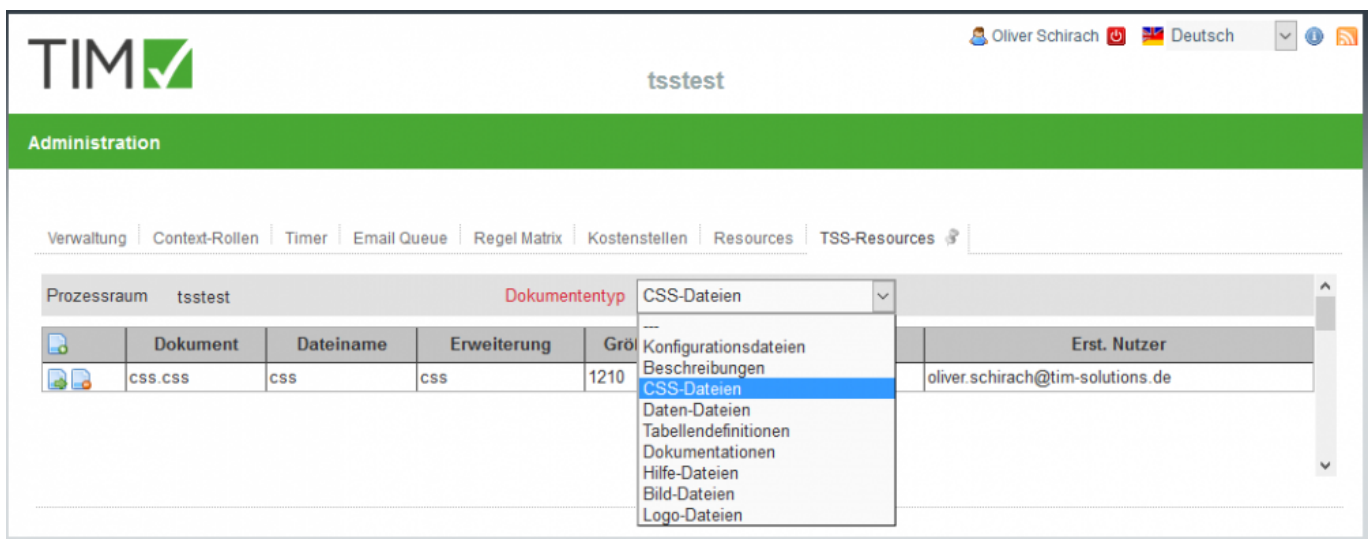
TIM

Oliver Schirach Deutsch

tsstest

Administration

Verwaltung | Context-Rollen | Timer | Email Queue | Regel Matrix | Kostenstellen | Resources | TSS-Resources

Prozessraum tsstest Dokumententyp CSS-Dateien

---
Konfigurationsdateien
Beschreibungen
CSS-Dateien
Daten-Dateien
Tabellendefinitionen
Dokumentationen
Hilfe-Dateien
Bild-Dateien
Logo-Dateien

| | Dokument | Dateiname | Erweiterung | Grö | Erst. Nutzer |
|---|---|---|---|---|---|
| | css.css | css | css | 1210 | oliver.schirach@tim-solutions.de |